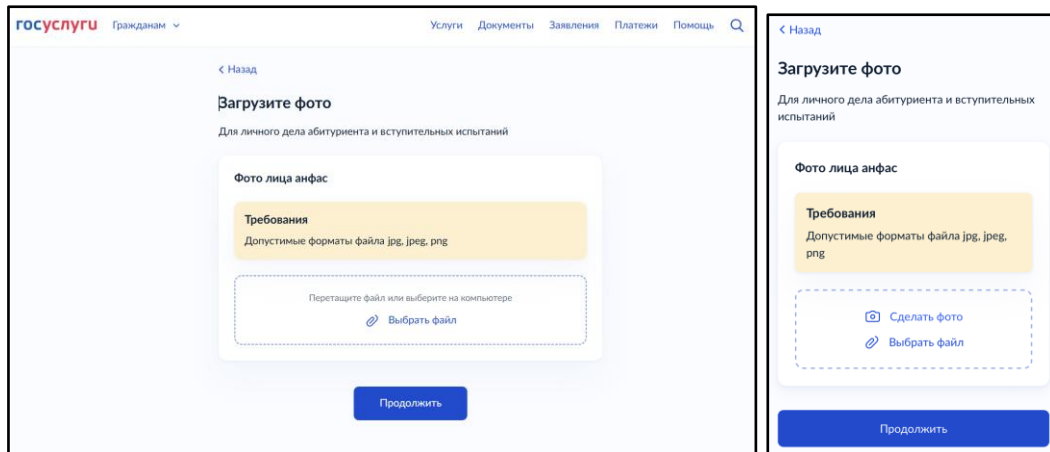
госуслуги Гражданам

Услуги Документы Заявления Платежи Помощь

< Назад

Загрузите фото

Для личного дела абитуриента и вступительных испытаний

Фото лица анфас

Требования

Допустимые форматы файла jpg, jpeg, png

Перетащите файл или выберите на компьютере

Выбрать файл

Продолжить

< Назад

Загрузите фото

Для личного дела абитуриента и вступительных испытаний

Фото лица анфас

Требования

Допустимые форматы файла jpg, jpeg, png

Сделать фото

Выбрать файл

Продолжить